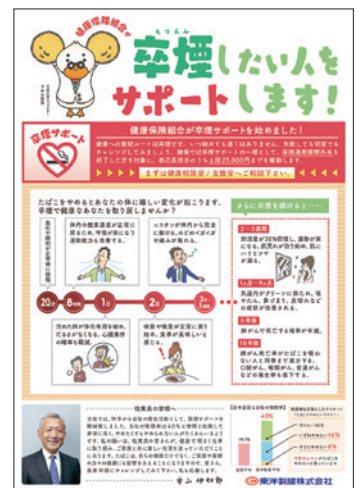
健康保険組合

卒煙したい人をサポートします!

卒煙サポート

健康保険組合が卒煙サポートを始めました!

まずは健康相談室/支援室へご相談下さい。

たばこをやめるとあなたの体に嬉しい変化が起こります。
卒煙で健康なあなたを取り戻しませんか?

さらに卒煙を続けると・・・

20分

8時間

1日

2日

3日

2~3週間

1ヶ月~9ヶ月

5年後

10年後

～社長からの一言～

東洋製罐株式会社